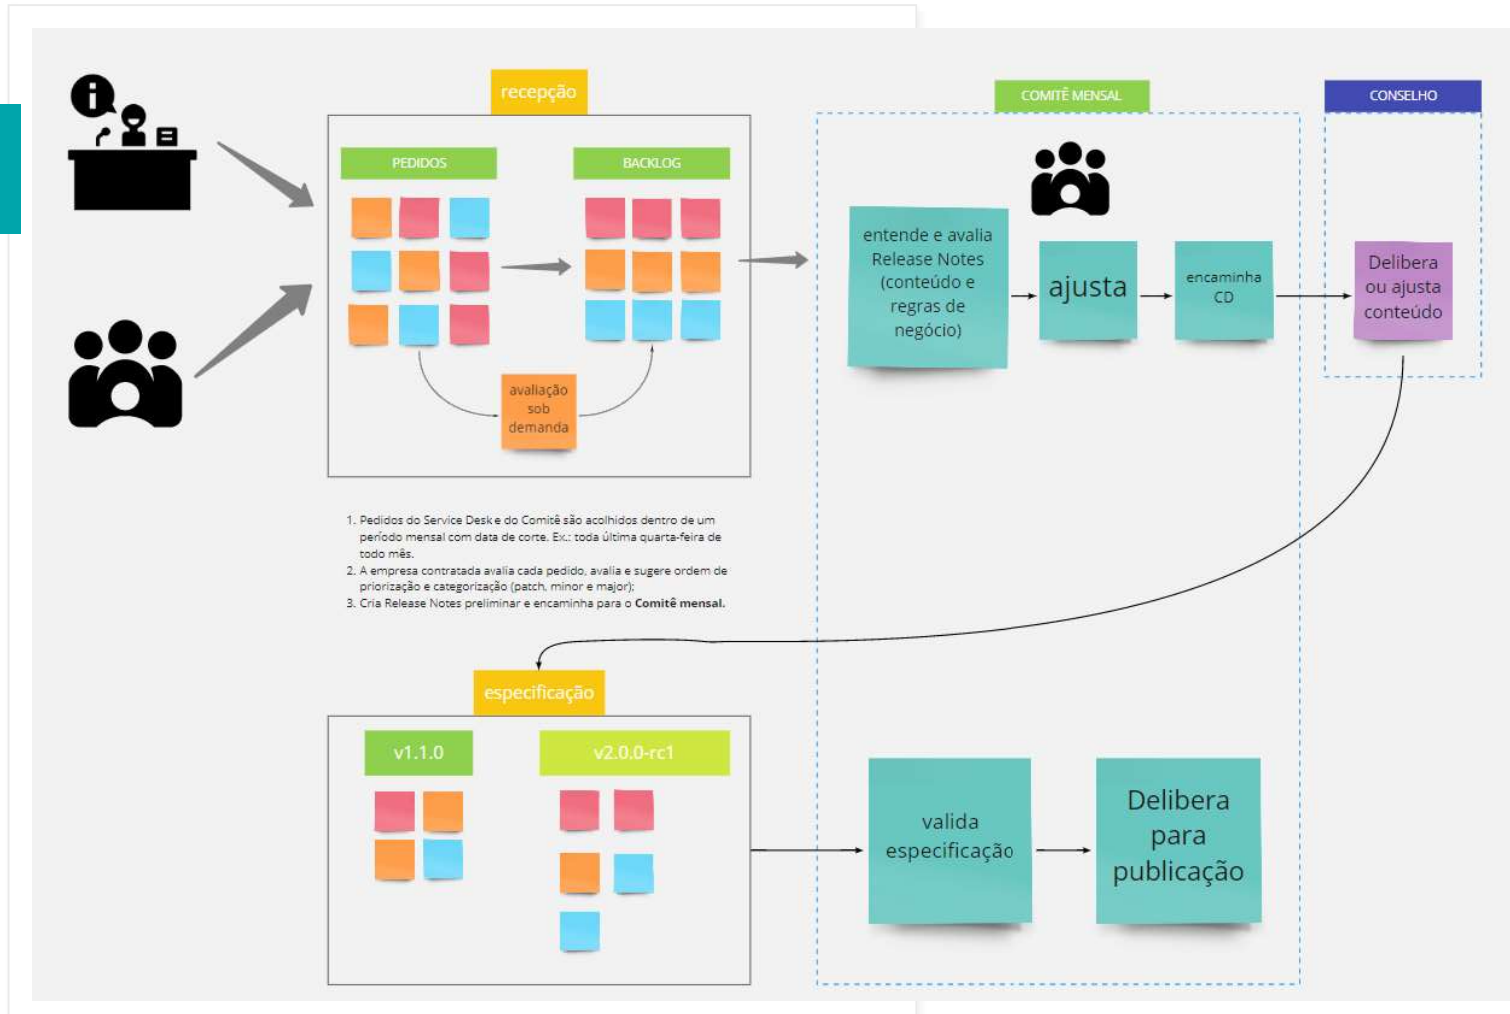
recepção

PEDIDOS

BACKLOG

avaliação sob demanda

COMITÊ MENSAL

entende e avalia Release Notes (conteúdo e regras de negócio)

ajusta

encaminha CD

CONSELHO

Delibera ou ajusta conteúdo

1. Pedidos do Service Desk e do Comitê são acolhidos dentro de um período mensal com data de corte. Ex.: toda última quarta-feira de todo mês.
2. A empresa contratada avalia cada pedido, avalia e sugere ordem de priorização e categorização (patch, minor e major);
3. Cria Release Notes preliminar e encaminha para o **Comitê mensal.**

especificação

v1.1.0

v2.0.0-rc1

valida especificação

Delibera para publicação